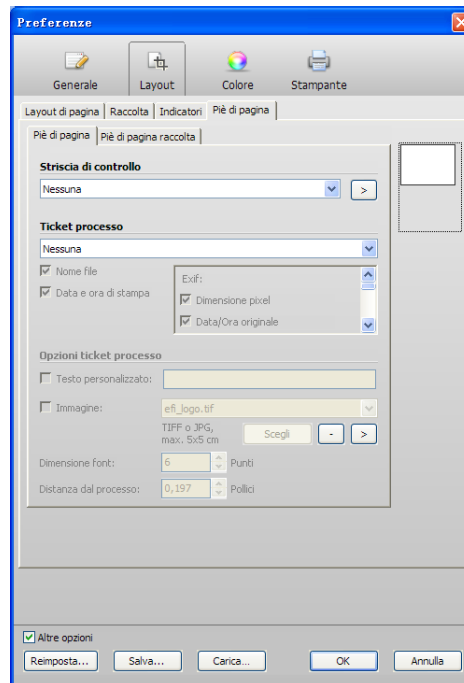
Preferenze

Generale
Layout
Colore
Stampante

Layout di pagina | Raccolta | Indicatori | Piè di pagina

Piè di pagina | Piè di pagina raccolta

Striscia di controllo
Nessuna
>

Ticket processo
Nessuna

Nome file
Data e ora di stampa

Exif:
Dimensione pixel
Data/Ora originale

Opzioni ticket processo
Testo personalizzato:
Immagine: efi_logo.tif
TIFF o JPG, max. 5x5 cm
Scegli
-
>
Dimensione font: 6 Punti
Distanza dal processo: 0,197 Pollici

Altre opzioni
Reimposta...
Salva...
Carica...
OK
Annulla